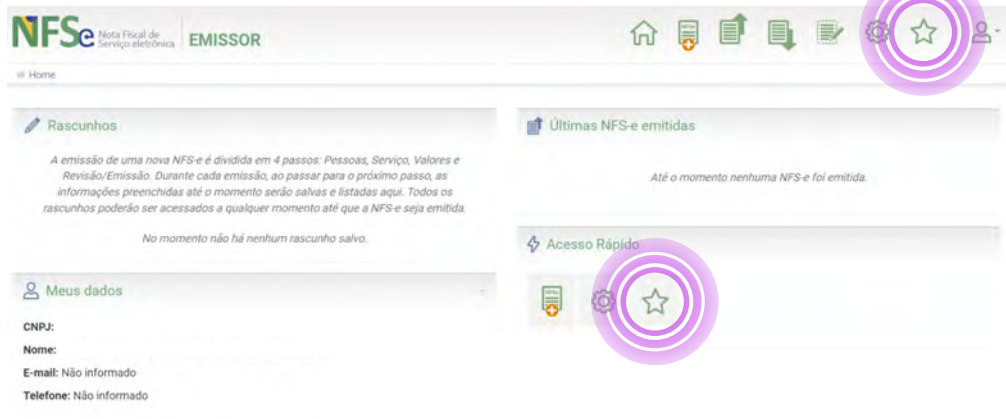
NFSe Nota Fiscal de Serviço eletrônica | EMISSOR

Home

Rascunhos

A emissão de uma nova NFS-e é dividida em 4 passos: Pessoas, Serviço, Valores e Revisão/Emissão. Durante cada emissão, ao passar para o próximo passo, as informações preenchidas até o momento serão salvas e listadas aqui. Todos os rascunhos poderão ser acessados a qualquer momento até que a NFS-e seja emitida.

No momento não há nenhum rascunho salvo.

Meus dados

CNPJ:

Nome:

E-mail: Não informado

Telefone: Não informado

Últimas NFS-e emitidas

Até o momento nenhuma NFS-e foi emitida.

Acesso Rápido